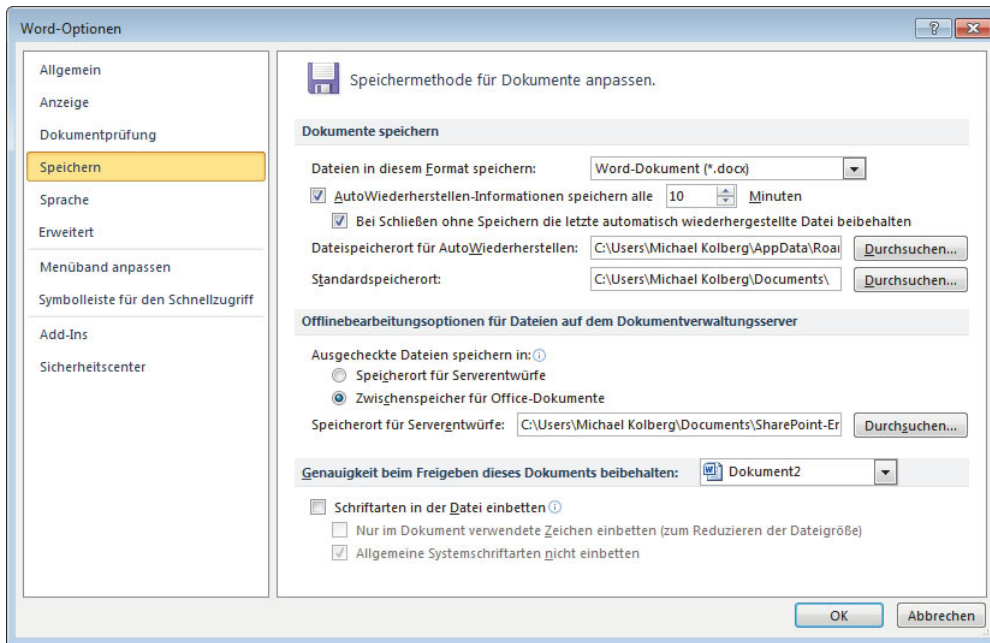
Word-Optionen

Allgemein
Anzeige
Dokumentprüfung
Speichern
Sprache
Erweitert
Menüband anpassen
Symbolleiste für den Schnellzugriff
Add-Ins
Sicherheitscenter

Speichermethode für Dokumente anpassen.

Dokumente speichern

Dateien in diesem Format speichern: Word-Dokument (*.docx)
AutoWiederherstellen-Informationen speichern alle 10 Minuten
Bei Schließen ohne Speichern die letzte automatisch wiederhergestellte Datei beibehalten
Dateispeicherort für AutoWiederherstellen: C:\Users\Michael Kolberg\AppData\Roar Durchsuchen...
Standardspeicherort: C:\Users\Michael Kolberg\Documents\ Durchsuchen...

Offlinebearbeitungsoptionen für Dateien auf dem Dokumentverwaltungsserver

Ausgecheckte Dateien speichern in:
Speicherort für Serverentwürfe
Zwischenspeicher für Office-Dokumente
Speicherort für Serverentwürfe: C:\Users\Michael Kolberg\Documents\SharePoint-Er Durchsuchen...

Genauigkeit beim Freigeben dieses Dokuments beibehalten: Dokument2

Schriftarten in der Datei einbetten
Nur im Dokument verwendete Zeichen einbetten (zum Reduzieren der Dateigröße)
Allgemeine Systemschriftarten nicht einbetten

OK Abbrechen